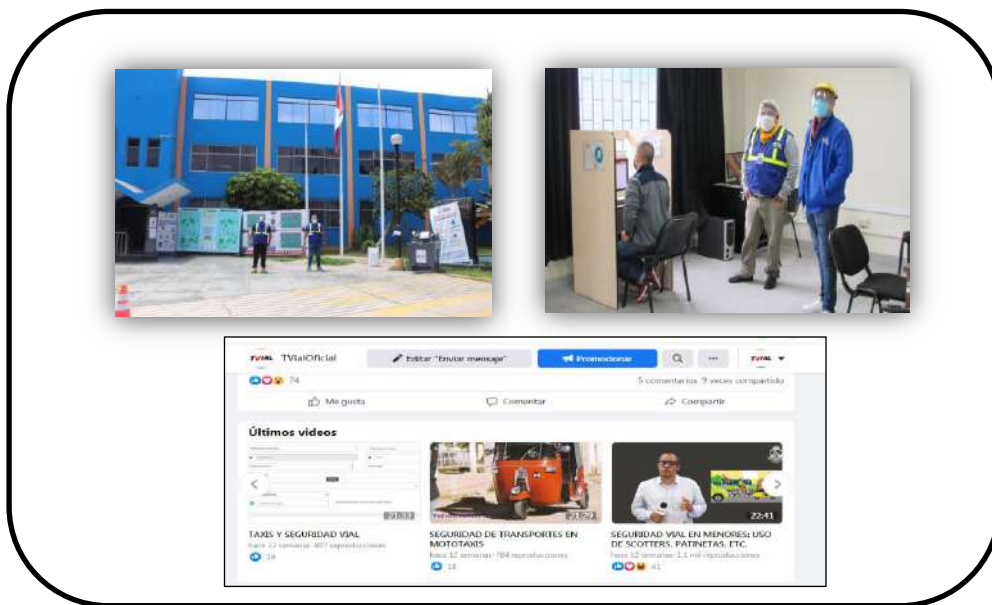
TVIAL TVialOficial

Editar "Enviar mensaje"

Promocionar

74

5 comentarios 9 veces compartido

Me gusta

Comentar

Compartir

Últimos videos

21:03

TAXIS Y SEGURIDAD VIAL

hace 12 semanas · 407 reproducciones

19

21:29

SEGURIDAD DE TRANSPORTES EN MOTOTAXIS

hace 12 semanas · 784 reproducciones

13

22:41

SEGURIDAD VIAL EN MENORES: USO DE SCOTTERS, PATINETAS, ETC.

hace 12 semanas · 1,1 mil reproducciones

41